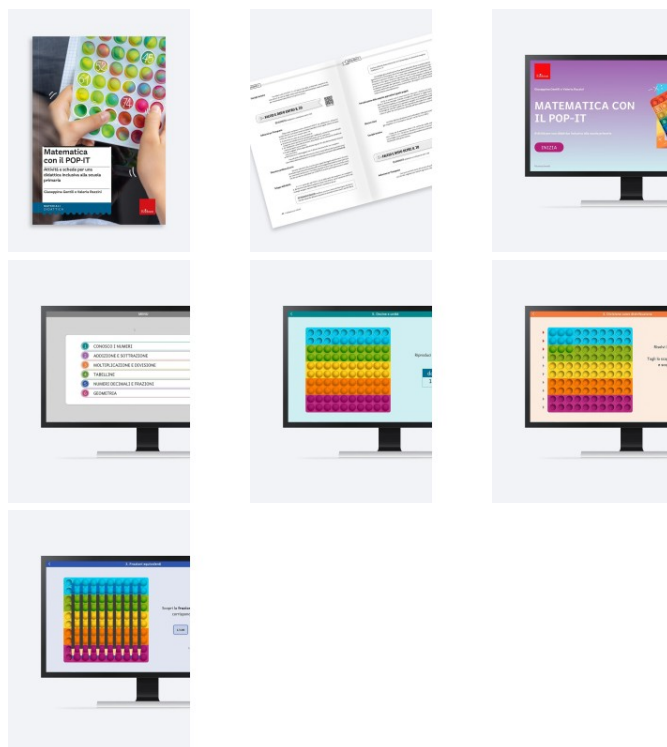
Matematica con il POP-IT

Attività e schede per una didattica inclusiva alla scuola primaria

Giuseppina Gentili e Valeria Razzini

Erickson

MATEMATICA CON IL POP-IT

INIZIA

CONOSCO I NUMERI
ADDIZIONE E SOTTRAZIONE
MOLTIPLICAZIONE E DIVISIONE
TABELLINE
NUMERI DECIMALI E FRAZIONI
GEOMETRIA